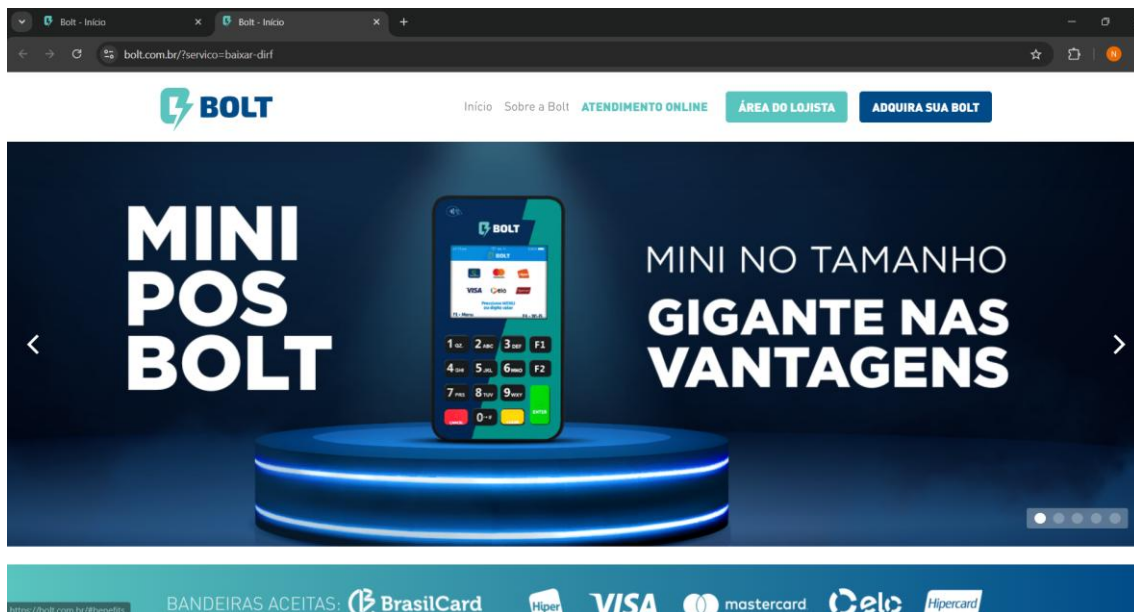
Bolt - Início
Bolt - Início
bolt.com.br/?servico=baixar-dirf
N

BOLT
Início Sobre a Bolt ATENDIMENTO ONLINE ÁREA DO LOJISTA ADQUIRA SUA BOLT

MINI POS BOLT

BOLT
BOLT
VISA elo
1 2 ABC 3 DEF F1
4 GHI 5 JKL 6 MNO F2
7 PRS 8 TUV 9 WXY
0
ENTER

MINI NO TAMANHO
GIGANTE NAS VANTAGENS

BANDEIRAS ACEITAS: BrasilCard Hiper VISA mastercard elo Hipercard
https://bolt.com.br/#benefits